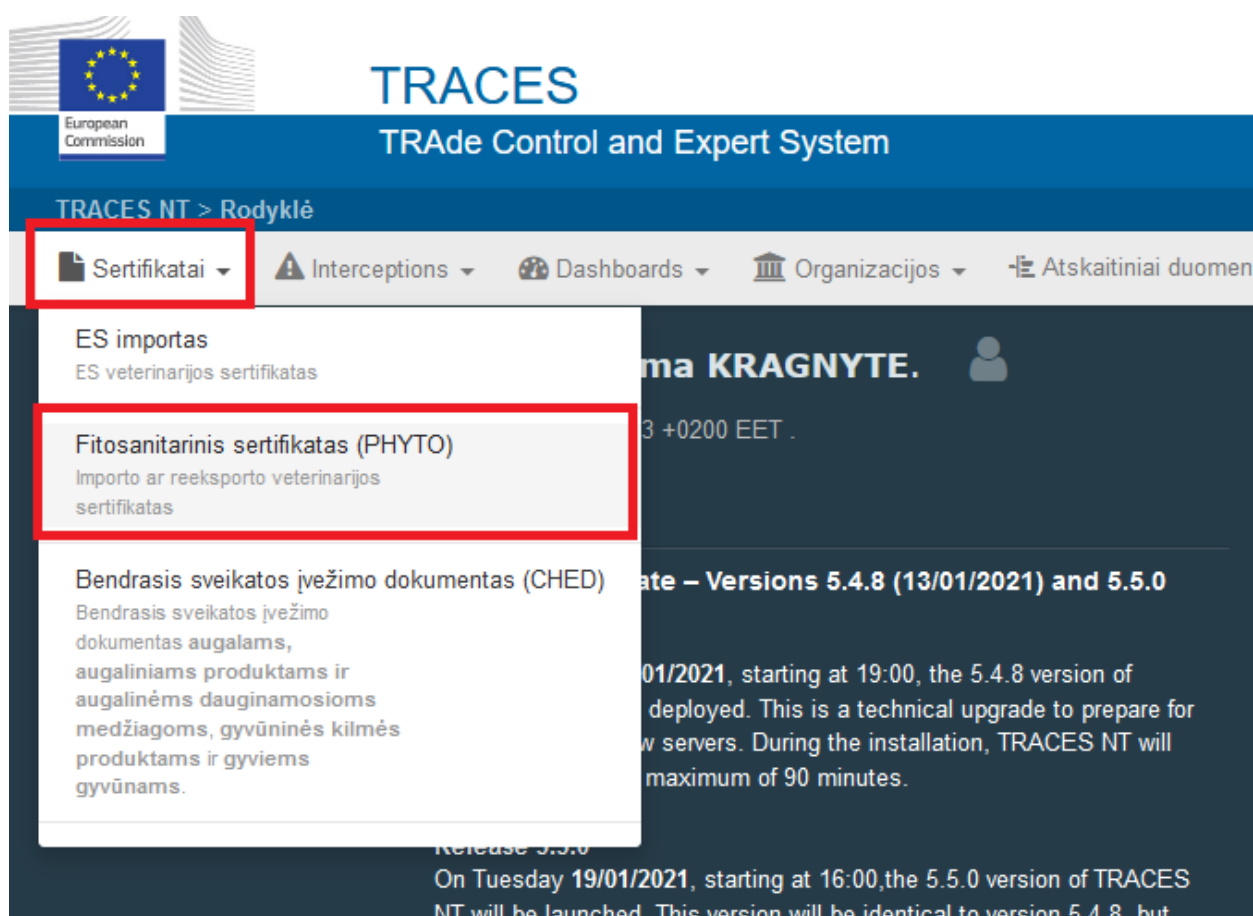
European Commission

TRACES

TRAde Control and Expert System

TRACES NT > Rodyklė

Sertifikatai Interceptions Dashboards Organizacijos Atskaitiniai duomen

ES importas
ES veterinarijos sertifikatas

Fitosanitarinis sertifikatas (PHYTO)
Importo ar reeksporto veterinarijos sertifikatas

Bendrasis sveikatos įvežimo dokumentas (CHED)
Bendrasis sveikatos įvežimo dokumentas augalams, augaliniams produktams ir augalinėms dauginamosioms medžiagoms, gyvūninės kilmės produktams ir gyviems gyvūnams.

ma KRAGNYTE.

3 +0200 EET .

ate – Versions 5.4.8 (13/01/2021) and 5.5.0

01/2021, starting at 19:00, the 5.4.8 version of deployed. This is a technical upgrade to prepare for w servers. During the installation, TRACES NT will maximum of 90 minutes.

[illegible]

On Tuesday 19/01/2021, starting at 16:00,the 5.5.0 version of TRACES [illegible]